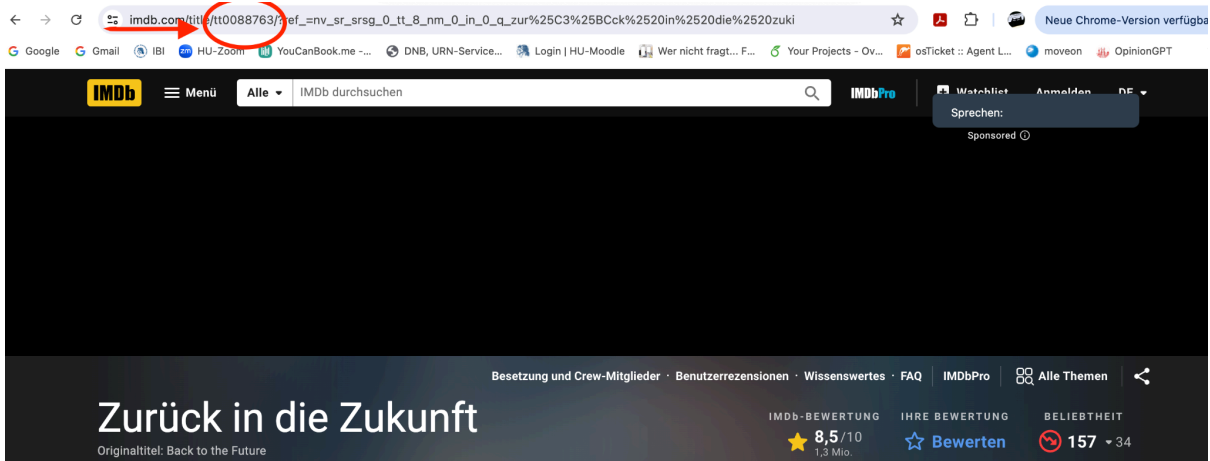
imdb.com/title/tt0088763/?ref_=nv_sr_srsg_0_tt_8_nm_0_in_0_q_zur%25C3%25BCck%2520in%2520die%2520zuki

Neue Chrome-Version verfügba

Google Gmail IBI HU-Zoom YouCanBook.me -... DNB, URN-Service... Login | HU-Moodle Wer nicht fragt... F... Your Projects - Ov... osTicket :: Agent L... moveon OpinionGPT

IMDb Menü Alle IMDb durchsuchen IMDbPro Watchlist Anmelden DE

Sprechen:

Sponsored

Besetzung und Crew-Mitglieder · Benutzerrezensionen · Wissenswertes · FAQ IMDbPro Alle Themen

Zurück in die Zukunft

Originaltitel: Back to the Future

IMDb-BEWERTUNG 8,5/10 1,3 Mio.

IHRE BEWERTUNG Bewerten

BELIEBTHEIT 157 34